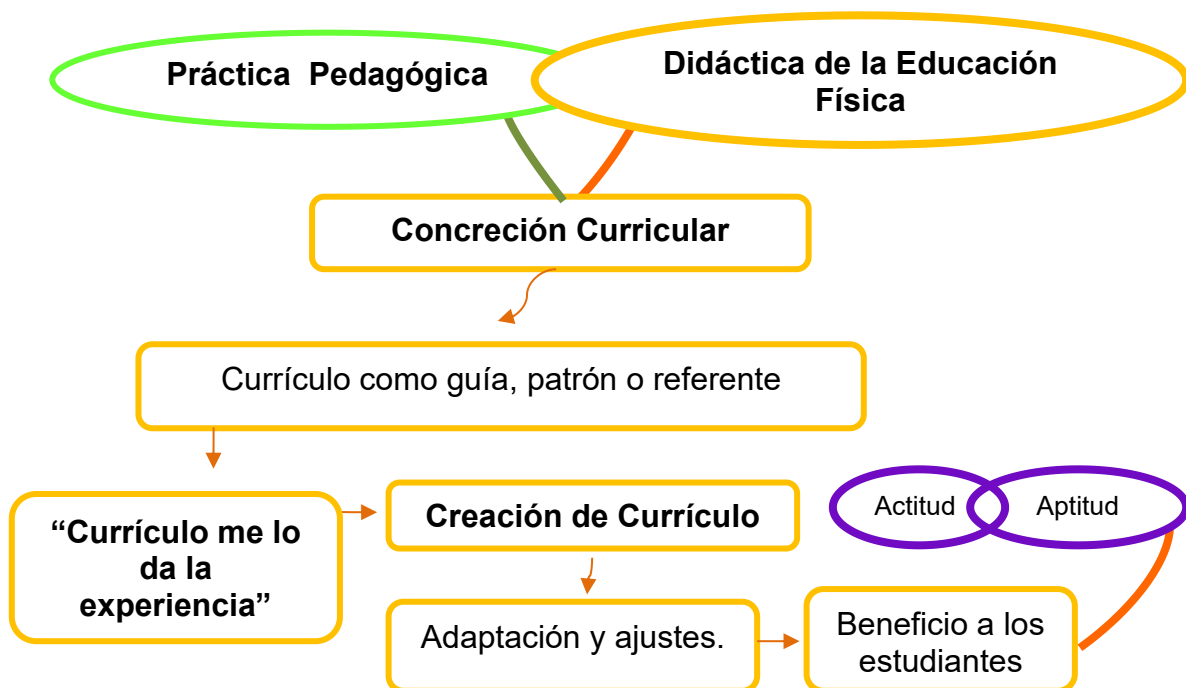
Práctica Pedagógica

Didáctica de la Educación Física

Concreción Curricular

Currículo como guía, patrón o referente

“Currículo me lo da la experiencia”

Creación de Currículo

Actitud

Aptitud

Adaptación y ajustes.

Beneficio a los estudiantes